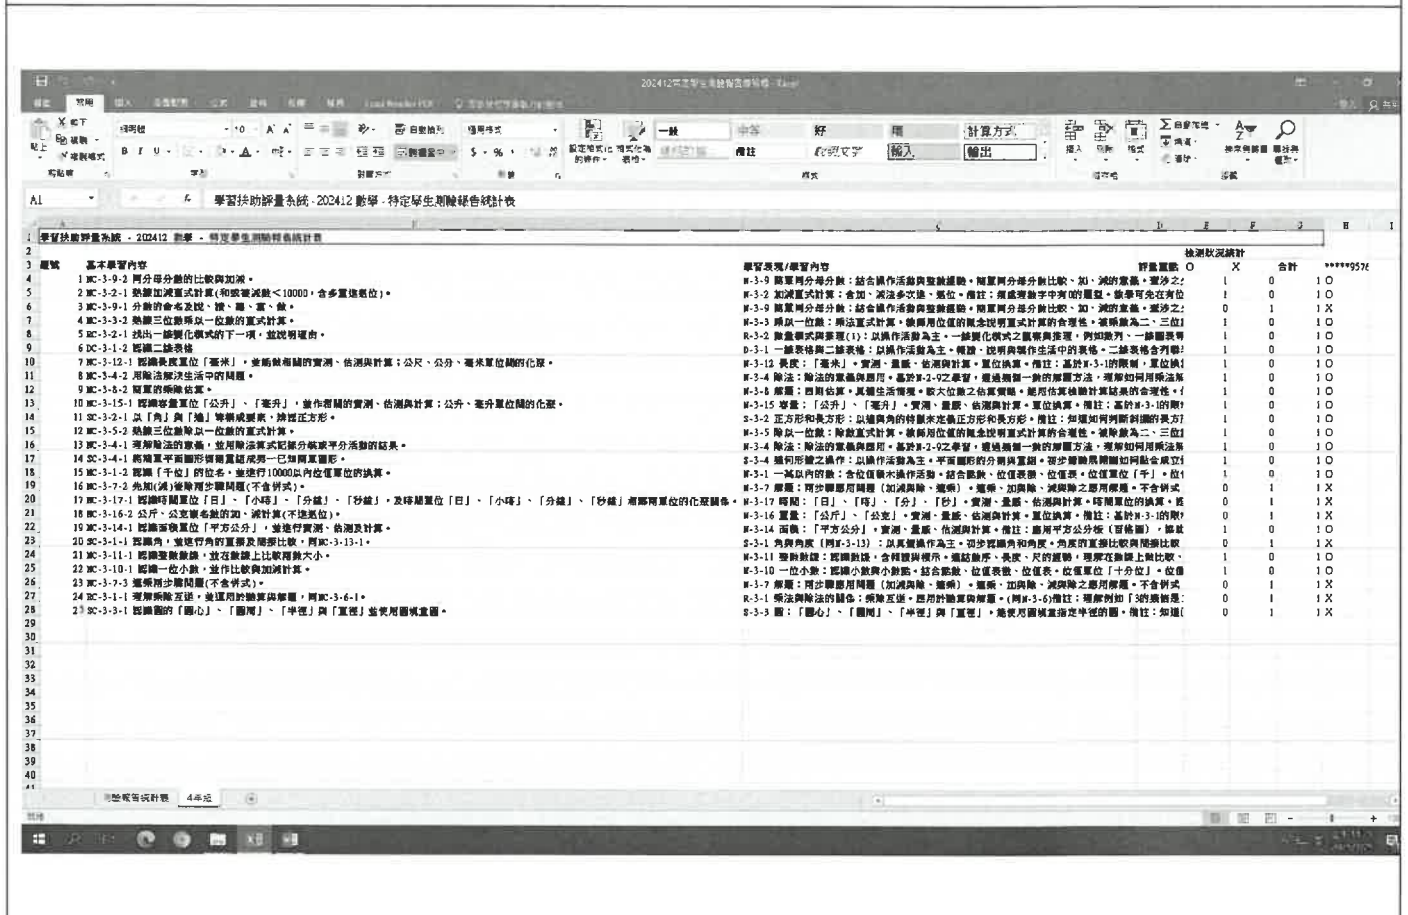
202412特定學生測驗報告統計表 - Excel

檔案 常用 插入 頁面配置 公式 資料 校閱 檢視

貼上 剪貼簿 新細明體 12 字型 自動換行 跨欄置中 對齊方式 通用格式 $ % 數值 設定格式化的條件 格式化為表格 一般 中等 好 壞 計算方式 備註 說明文字 輸入 輸出 樣式 插入 刪除 格式 儲存格 自動加總 填滿 清除 排序與篩選 尋找與選取 編輯

A1 學習扶助評量系統 - 202412 數學 - 特定學生測驗報告統計表

1 學習扶助評量系統 - 202412 數學 - 特定學生測驗報告統計表

| | 題號 | 基本學習內容 | 學習表現/學習內容 | 評量重點 | 檢測狀況統計 O | X | 合計 | *****9576 |
|---|---|---|---|---|---|---|---|---|
| 4 | 1 | NC-3-9-2 同分母分數的比較與加減。 | N-3-9 簡單同分母分數：結合操作活動與整數經驗。簡單同分母分數比較、加、減的意義。覺涉之 | | 1 | 0 | 1 | O |
| 5 | 2 | NC-3-2-1 熟練加減直式計算(和或被減數<10000，含多重進退位)。 | N-3-2 加減直式計算：含加、減法多次進、退位。備註：被減數字中有0的題型，教學可先在有位 | | 1 | 0 | 1 | O |
| 6 | 3 | NC-3-9-1 分數的命名及說、讀、聽、寫、做。 | N-3-9 簡單同分母分數：結合操作活動與整數經驗。簡單同分母分數比較、加、減的意義。覺涉之 | | 0 | 1 | 1 | X |
| 7 | 4 | NC-3-3-2 熟練三位數乘以一位數的直式計算。 | N-3-3 乘以一位數：乘法直式計算。教師用位值的概念說明直式計算的合理性。被乘數為二、三位 | | 1 | 0 | 1 | O |
| 8 | 5 | RC-3-2-1 找出一維變化模式的下一項，並說明理由。 | R-3-2 數量模式與推理(I)：以操作活動為主。一維變化模式之觀察與推理，例如數列、一維圖表等 | | 1 | 0 | 1 | O |
| 9 | 6 | DC-3-1-2 認識二維表格 | D-3-1 一維表格與二維表格：以操作活動為主。報讀、說明與製作生活中的表格。二維表格含列聯 | | 1 | 0 | 1 | O |
| 10 | 7 | NC-3-12-1 認識長度單位「毫米」，並做相關的實測、估測與計算；公尺、公分、毫米單位間的化聚。 | N-3-12 長度：「毫米」。實測、量感、估測與計算。單位換算。備註：基於N-3-1的限制，單位換 | | 1 | 0 | 1 | O |
| 11 | 8 | NC-3-4-2 用除法解決生活中的問題。 | N-3-4 除法：除法的意義與應用。基於N-2-9之學習，連結等組一樣的解題方法，理解如何用乘法解 | | 1 | 0 | 1 | O |
| 12 | 9 | NC-3-8-2 簡單的乘除估算。 | N-3-8 解題：四則估算。具體生活情境。較大位數之估算策略。能用估算檢驗計算結果的合理性。 | | 1 | 0 | 1 | O |
| 13 | 10 | NC-3-15-1 認識容量單位「公升」、「毫升」，並作相關的實測、估測與計算；公升、毫升單位間的化聚。 | N-3-15 容量：「公升」、「毫升」。實測、量感、估測與計算。單位換算。備註：基於N-3-1的限 | | 1 | 0 | 1 | O |
| 14 | 11 | SC-3-2-1 以「角」與「邊」等構成要素，辨認正方形。 | S-3-2 正方形和長方形：以邊與角的特徵來定義正方形和長方形。備註：知道如何判斷到國的長方 | | 1 | 0 | 1 | O |
| 15 | 12 | NC-3-5-2 熟練三位數除以一位數的直式計算。 | N-3-5 除以一位數：除法直式計算。教師用位值的概念說明直式計算的合理性。被除數為二、三位 | | 1 | 0 | 1 | O |
| 16 | 13 | NC-3-4-1 理解除法的意義，並用除法算式記錄分裝或平分活動的結果。 | N-3-4 除法：除法的意義與應用。基於N-2-9之學習，連結等組一樣的解題方法，理解如何用乘法解 | | 1 | 0 | 1 | O |
| 17 | 14 | SC-3-4-1 將複製平面圖形切割重組成另一已知簡單圖形。 | S-3-4 幾何形體之操作：以操作活動為主。平面圖形的分割與重組。初步體驗幾何圖如何組合成立 | | 1 | 0 | 1 | O |
| 18 | 15 | NC-3-1-2 認識「千位」的位名，並進行10000以內位值單位的換算。 | N-3-1 一萬以內的數：含位值單元操作活動。結合數數、位值表徵、位值表。位值單位「千」。位 | | 1 | 0 | 1 | O |
| 19 | 16 | NC-3-7-2 先加(減)後除兩步驟問題(不含併式)。 | N-3-7 解題：兩步驟應用問題（加減與除、連乘）。連乘、加與除、減與除之應用解題。不含併式 | | 0 | 1 | 1 | X |
| 20 | 17 | NC-3-17-1 認識時間單位「日」、「小時」、「分鐘」、「秒鐘」，及時間單位「日」、「小時」、「分鐘」、「秒鐘」者間兩單位的化聚關係。 | N-3-17 時間：「日」、「時」、「分」、「秒」。實測、量感、估測與計算。時間單位的換算。 | | 0 | 1 | 1 | X |
| 21 | 18 | NC-3-16-2 公斤、公克重名數的加、減計算(不進退位)。 | N-3-16 重量：「公斤」、「公克」。實測、量感、估測與計算。單位換算。備註：基於N-3-1的限 | | 0 | 1 | 1 | X |
| 22 | 19 | NC-3-14-1 認識面積單位「平方公分」，並進行實測、估測及計算。 | N-3-14 面積：「平方公分」。實測、量感、估測與計算。備註：應用平方公分板（方格圖），建 | | 1 | 0 | 1 | O |
| 23 | 20 | SC-3-1-1 認識角，並進行角的直接及間接比較，同NC-3-13-1。 | S-3-1 角與角度（同N-3-13）：以具體操作為主。初步認識角和角度。角度的直接比較與間接比較 | | 0 | 1 | 1 | X |
| 24 | 21 | NC-3-11-1 認識整數數線，並在數線上比較兩數大小。 | N-3-11 整數數線：認識數線，含釋義與標示。連結數序、長度、尺的經驗，理解在數線上做比較、 | | 1 | 0 | 1 | O |
| 25 | 22 | NC-3-10-1 認識一位小數，並作比較和加減計算。 | N-3-10 一位小數：認識小數與小數點。結合數數、位值表徵、位值表。位值單位「十分位」。位值 | | 1 | 0 | 1 | O |
| 26 | 23 | NC-3-7-3 連乘兩步驟問題(不含併式)。 | N-3-7 解題：兩步驟應用問題（加減與除、連乘）。連乘、加與除、減與除之應用解題。不含併式 | | 0 | 1 | 1 | X |
| 27 | 24 | RC-3-1-1 理解乘除互逆，並運用於驗算與解題，同NC-3-6-1。 | R-3-1 乘法與除法的關係：乘除互逆。應用於驗算與解題。(同N-3-6)備註：理解例如「3的乘法是」 | | 0 | 1 | 1 | X |
| 28 | 25 | SC-3-3-1 認識圓的「圓心」、「圓周」、「半徑」與「直徑」並使用圓規畫圓。 | S-3-3 圓：「圓心」、「圓周」、「半徑」與「直徑」。能使用圓規畫指定半徑的圓。備註：知道 | | 0 | 1 | 1 | X |

測驗報告統計表 4年級

就緒